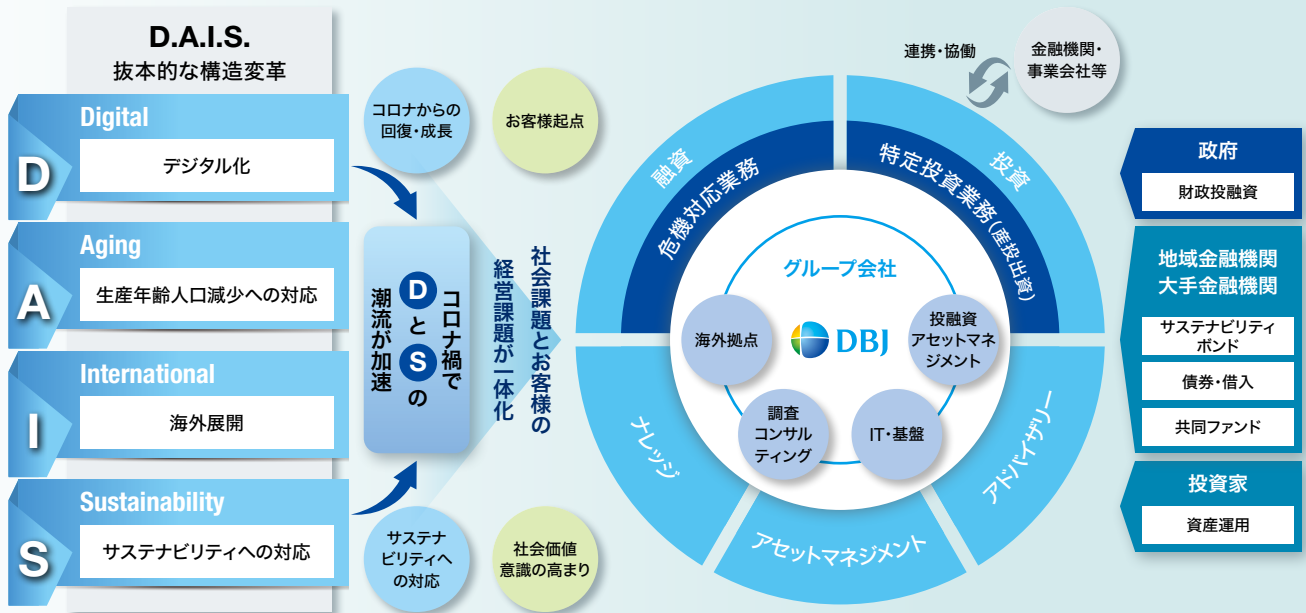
D.A.I.S.
抜本的な構造変革

D
Digital
デジタル化

A
Aging
生産年齢人口減少への対応

I
International
海外展開

S
Sustainability
サステナビリティへの対応

コロナからの回復・成長

お客様起点

サステナビリティへの対応

社会価値意識の高まり

コロナ禍で D と S の潮流が加速

社会課題とお客様の経営課題が一体化

連携・協働

金融機関・事業会社等

融資
危機対応業務

投資
特定投資業務（産投出資）

ナレッジ

アセットマネジメント

アドバイザリー

グループ会社

DBJ

海外拠点

投融資アセットマネジメント

調査コンサルティング

IT・基盤

政府
財政投融資

地域金融機関
大手金融機関
サステナビリティボンド
債券・借入
共同ファンド

投資家
資産運用